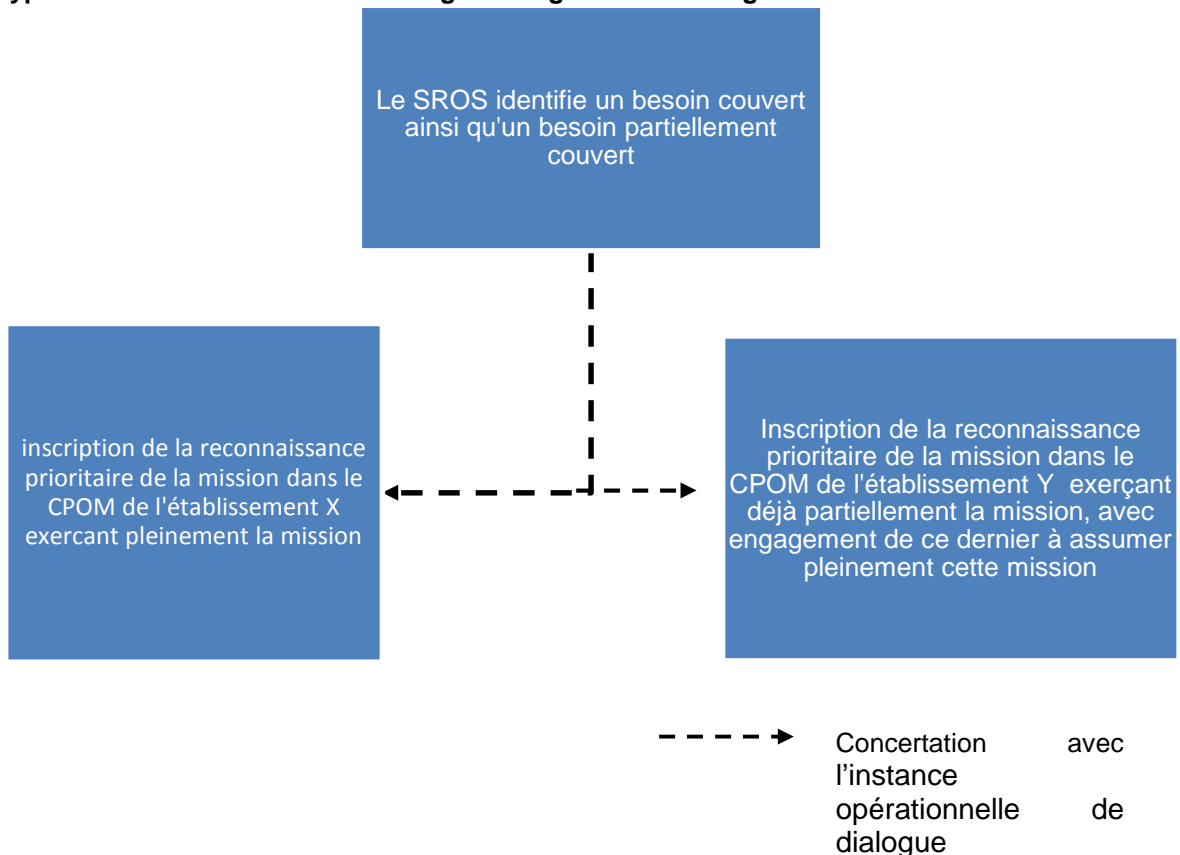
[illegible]

Le SROS identifie un besoin couvert ainsi qu'un besoin partiellement couvert

inscription de la reconnaissance prioritaire de la mission dans le CPOM de l'établissement X exercant pleinement la mission

Inscription de la reconnaissance prioritaire de la mission dans le CPOM de l'établissement Y exerçant déjà partiellement la mission, avec engagement de ce dernier à assumer pleinement cette mission

Concertation avec l'instance opérationnelle de dialogue